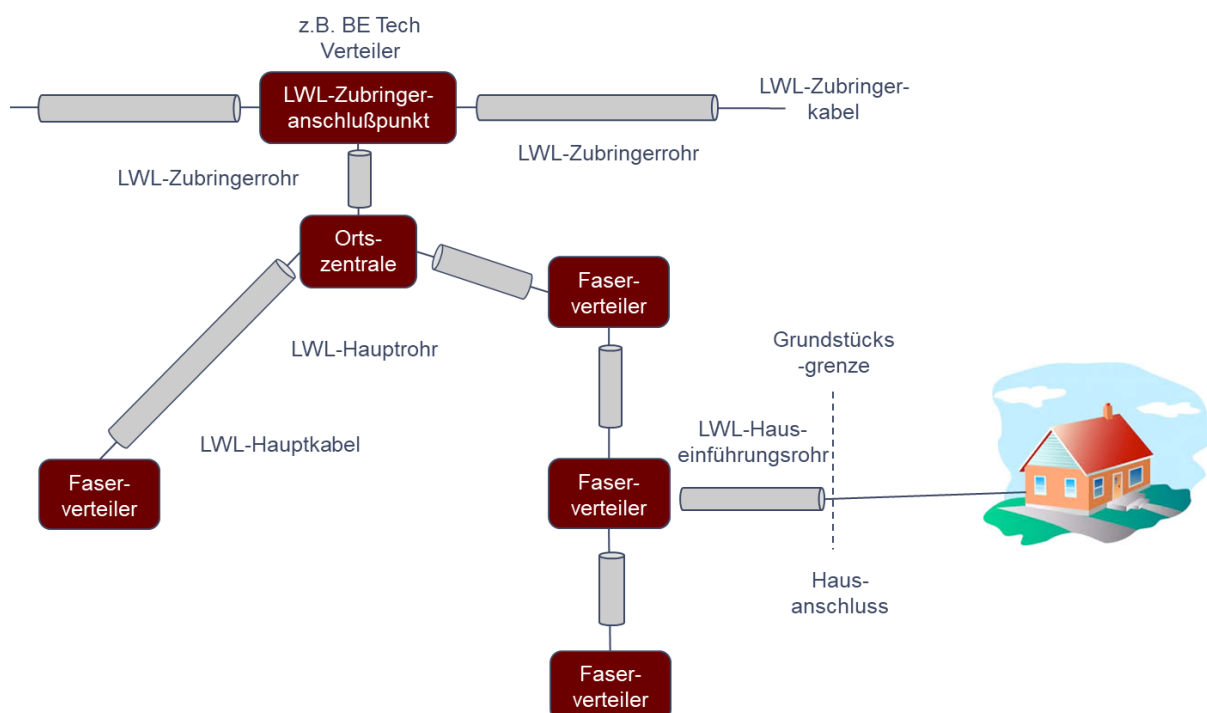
z.B. BE Tech Verteiler

LWL-Zubringeranschlußpunkt

LWL-Zubringerkabel

LWL-Zubringerrohr

LWL-Zubringerrohr

Ortszentrale

Faserverteiler

LWL-Hauptrohr

Grundstücks-grenze

LWL-Hauptkabel

LWL-Hauseinführungsrohr

Faserverteiler

Faserverteiler

Hausanschluss

Faserverteiler